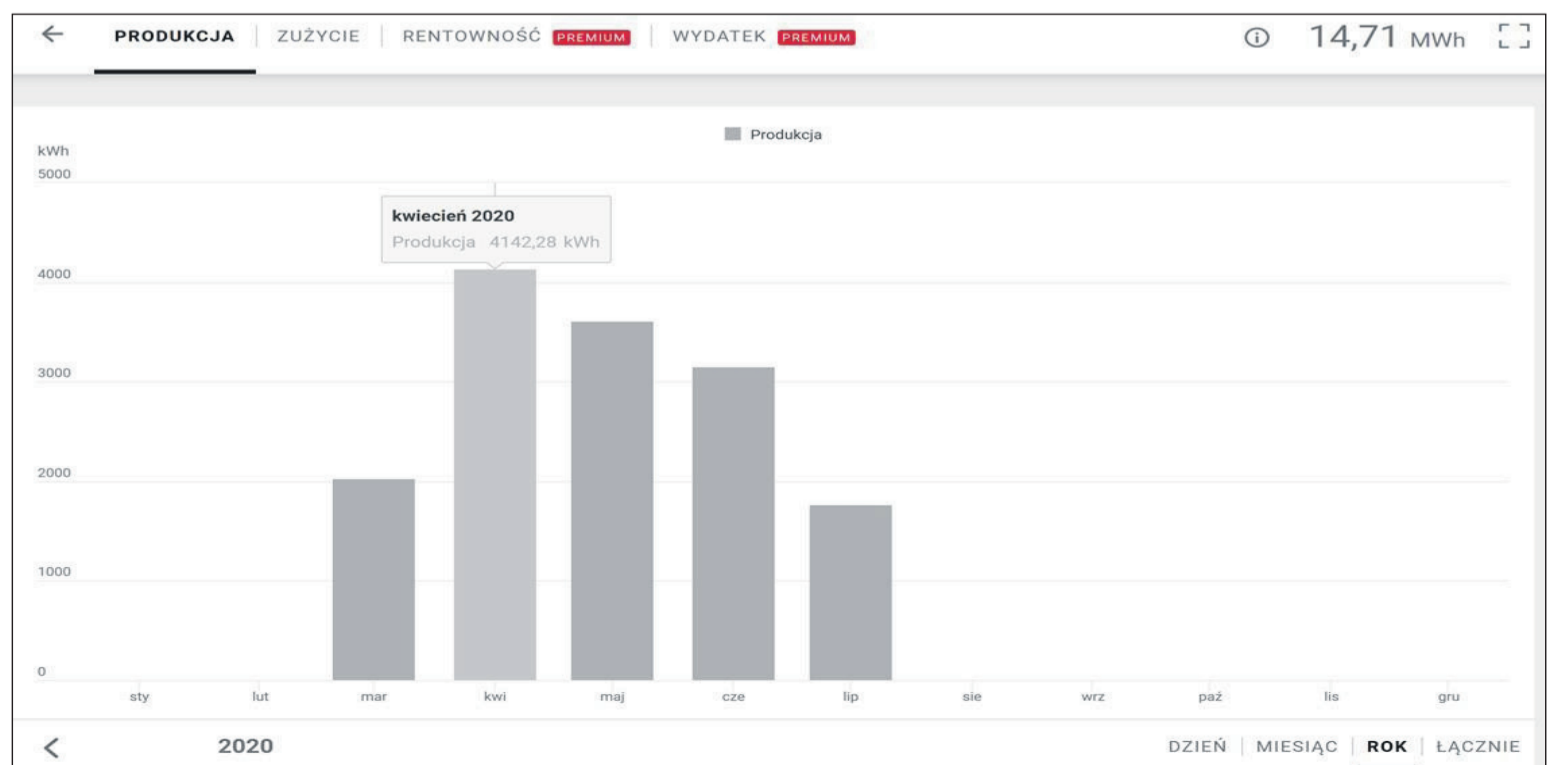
← PRODUKCJA | ZUŻYCIE | RENTOWNOŚĆ PREMIUM | WYDATEK PREMIUM

ⓘ 14,71 MWh

Produkcja

kWh

5000

kwiecień 2020

Produkcja 4142,28 kWh

4000

3000

2000

1000

0

sty lut mar kwi maj cze lip sie wrz paź lis gru

< 2020

DZIEŃ | MIESIĄC | ROK | ŁĄCZNIE